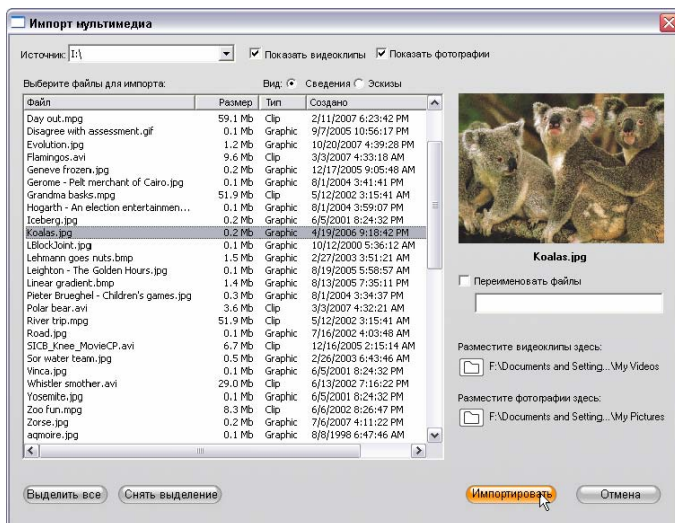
Импорт мультимедиа

Источник: I:\

Показать видеоклипы Показать фотографии

Выберите файлы для импорта:

Вид: Сведения Эскизы

| Файл | Размер | Тип | Создано |
|---|---|---|---|
| Day out.mpg | 59.1 Mb | Clip | 2/11/2007 6:23:42 PM |
| Disagree with assessment.gif | 0.1 Mb | Graphic | 9/7/2005 10:56:17 PM |
| Evolution.jpg | 1.2 Mb | Graphic | 10/20/2007 4:39:28 PM |
| Flamingos.avi | 9.6 Mb | Clip | 3/3/2007 4:33:18 AM |
| Geneve frozen.jpg | 0.2 Mb | Graphic | 12/17/2005 9:05:48 AM |
| Gerome - Pelt merchant of Cairo.jpg | 0.1 Mb | Graphic | 8/1/2004 3:41:41 PM |
| Grandma basks.mpg | 51.9 Mb | Clip | 5/12/2002 3:15:41 AM |
| Hogarth - An election entertainmen... | 0.1 Mb | Graphic | 8/1/2004 3:59:07 PM |
| Iceberg.jpg | 0.2 Mb | Graphic | 6/5/2001 8:24:32 PM |
| Koalas.jpg | 0.2 Mb | Graphic | 4/19/2006 9:18:42 PM |
| LBlockJoint.jpg | 0.1 Mb | Graphic | 10/12/2000 5:36:12 AM |
| Lehmann goes nuts.bmp | 1.5 Mb | Graphic | 2/27/2003 3:51:21 AM |
| Leighton - The Golden Hours.jpg | 0.1 Mb | Graphic | 8/19/2005 5:58:57 AM |
| Linear gradient.bmp | 1.4 Mb | Graphic | 8/13/2005 7:35:11 PM |
| Pieter Brueghel - Children's games.jpg | 0.3 Mb | Graphic | 8/1/2004 3:34:37 PM |
| Polar bear.avi | 3.6 Mb | Clip | 3/3/2007 4:32:21 AM |
| River trip.mpg | 51.9 Mb | Clip | 5/12/2002 3:15:41 AM |
| Road.jpg | 0.1 Mb | Graphic | 7/16/2002 4:03:48 AM |
| SICB_Knee_MovieCP.avi | 6.7 Mb | Clip | 12/16/2005 2:15:14 AM |
| Sor water team.jpg | 0.5 Mb | Graphic | 2/26/2003 6:43:46 AM |
| Vinca.jpg | 0.1 Mb | Graphic | 6/5/2001 8:24:32 PM |
| Whistler smother.avi | 29.0 Mb | Clip | 6/13/2002 7:16:22 PM |
| Yosemite.jpg | 0.1 Mb | Graphic | 6/5/2001 8:24:32 PM |
| Zoo fun.mpg | 8.3 Mb | Clip | 6/6/2002 8:26:47 PM |
| Zorse.jpg | 0.2 Mb | Graphic | 7/6/2007 4:11:22 PM |
| aqmoire.jpg | 0.1 Mb | Graphic | 8/8/1998 6:47:46 AM |

Koalas.jpg

Переименовать файлы

Разместите видеоклипы здесь:

F:\Documents and Setting...\My Videos

Разместите фотографии здесь:

F:\Documents and Setting...\My Pictures

Выделить все Снять выделение Импортировать Отмена